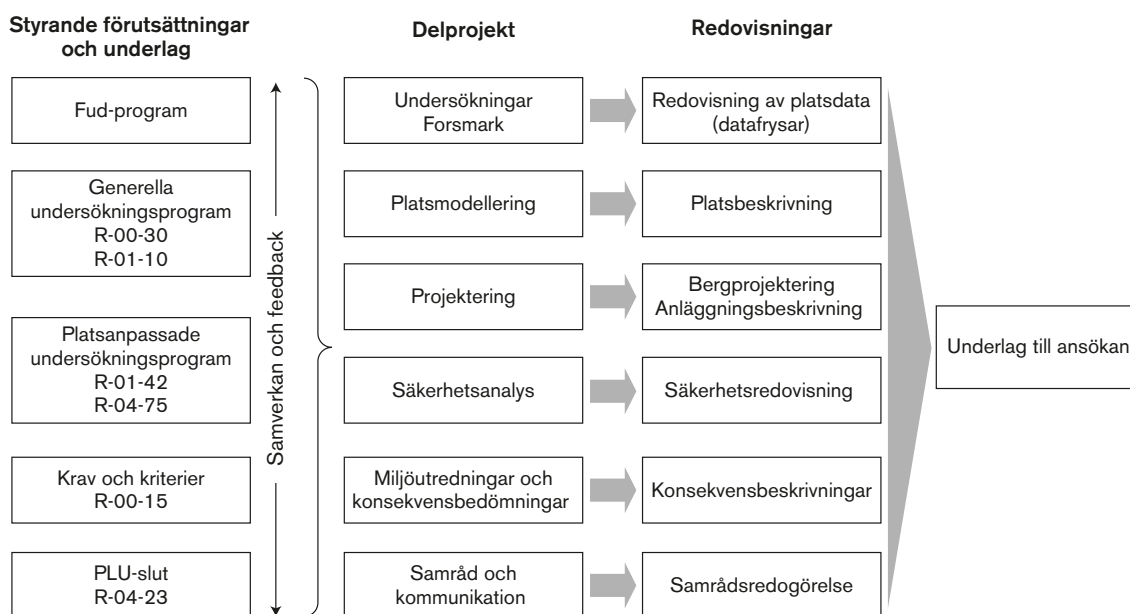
Styrande förutsättningar och underlag

Delprojekt

Redovisningar

Fud-program

Generella undersökningsprogram R-00-30 R-01-10

Platsanpassade undersökningsprogram R-01-42 R-04-75

Krav och kriterier R-00-15

PLU-slut R-04-23

Samverkan och feedback

Undersökningar Forsmark

Redovisning av platsdata (datafrysar)

Platsmodellering

Platsbeskrivning

Projektering

Bergprojektering Anläggningsbeskrivning

Säkerhetsanalys

Säkerhetsredovisning

Miljöutredningar och konsekvensbedömningar

Konsekvensbeskrivningar

Samråd och kommunikation

Samrådsredogörelse

Underlag till ansökan